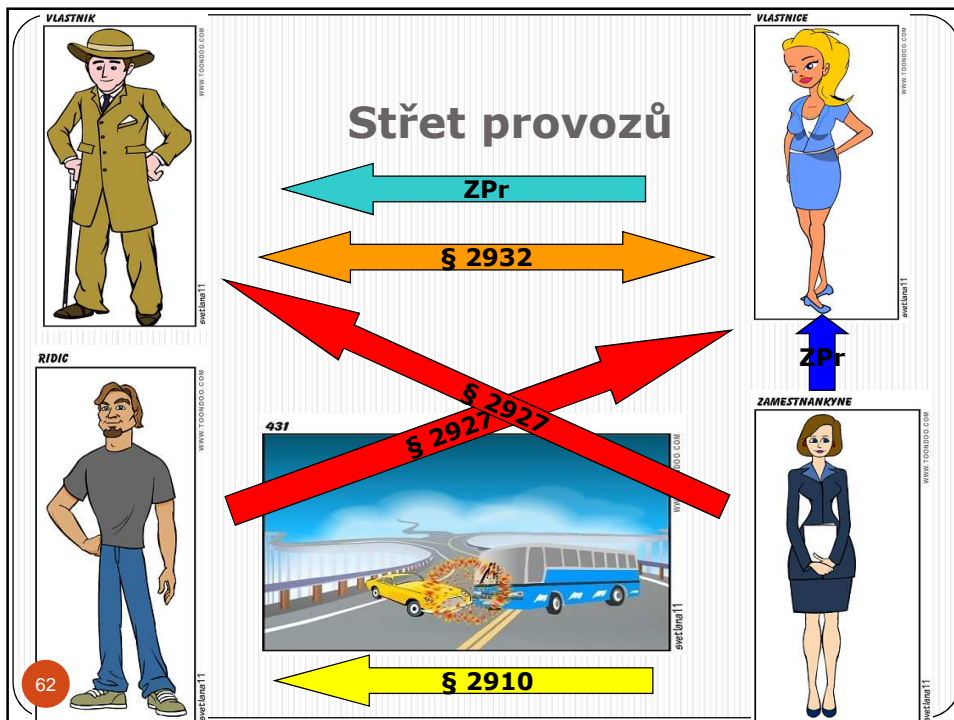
VLASTNIK

WWW.TOONDOO.COM

svetlana11

VLASTNICE

WWW.TOONDOO.COM

svetlana11

Střet provozů

ZPr

§ 2932

ZPr

§ 2927

§ 2927

RIDIC

WWW.TOONDOO.COM

svetlana11

431

WWW.TOONDOO.COM

svetlana11

ZAMESTNANKYNE

WWW.TOONDOO.COM

svetlana11

§ 2910

62